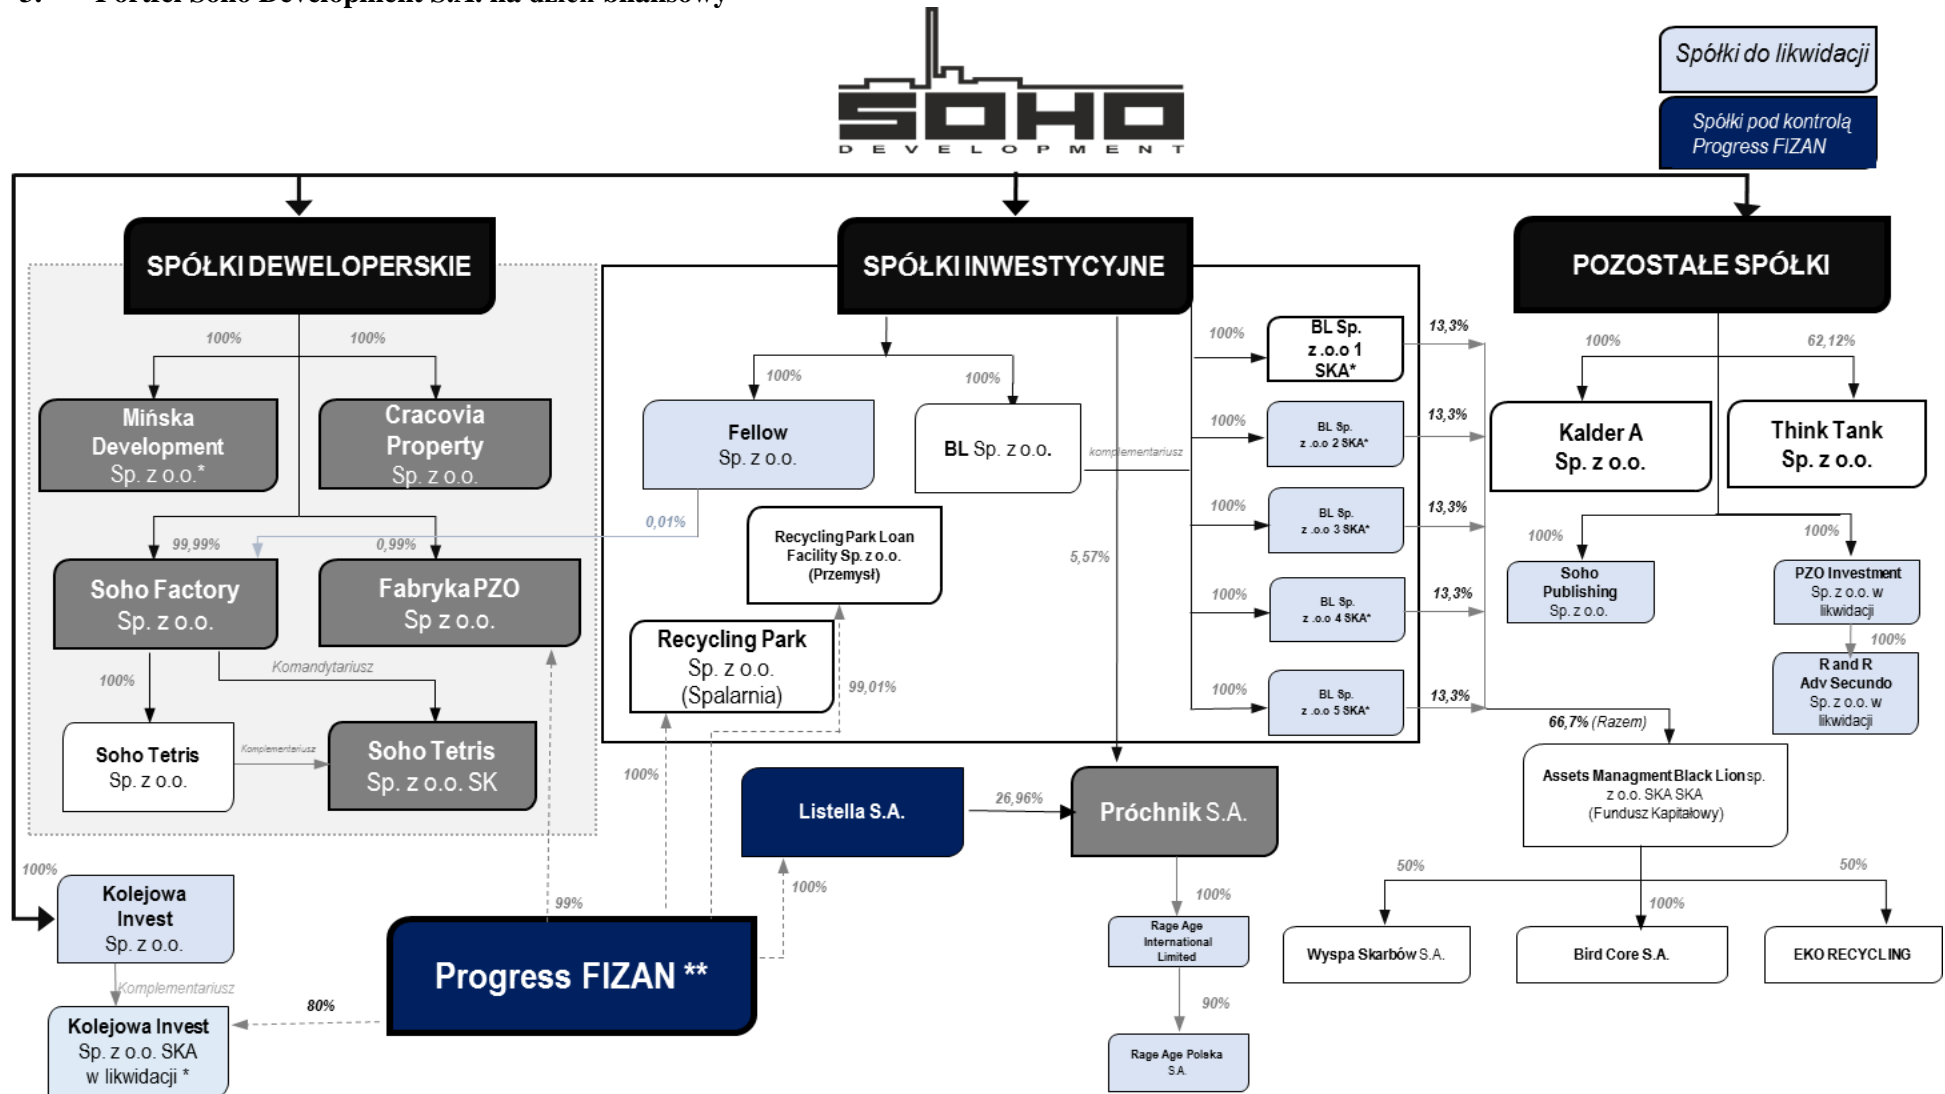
3. Portfel Soho Development S.A. na dzień bilansowy

SOHO DEVELOPMENT

Spółki do likwidacji

Spółki pod kontrolą Progress FIZAN

SPÓŁKI DEWELOPERSKIE

SPÓŁKI INWESTYCYJNE

POZOSTAŁE SPÓŁKI

100%

100%

Mińska Development Sp. z o.o.*

Cracovia Property Sp. z o.o.

99,99%

0,99%

Soho Factory Sp. z o.o.

Fabryka PZO Sp. z o.o.

100%

Komandytariusz

Soho Tetris Sp. z o.o.

Komplementariusz

Soho Tetris Sp. z o.o. SK

100%

100%

Fellow Sp. z o.o.

BL Sp. z o.o.

0,01%

Recycling Park Loan Facility Sp. z o.o. (Przemysł)

Recycling Park Sp. z o.o. (Spalarnia)

99,01%

5,57%

komplementariusz

100%

BL Sp. z.o.o 1 SKA*

100%

BL Sp. z .o.o 2 SKA*

100%

BL Sp. z .o.o 3 SKA*

100%

BL Sp. z .o.o 4 SKA*

100%

BL Sp. z .o.o 5 SKA*

13,3%

13,3%

13,3%

13,3%

13,3%

100%

62,12%

Kalder A Sp. z o.o.

Think Tank Sp. z o.o.

100%

100%

Soho Publishing Sp. z o.o.

PZO Investment Sp. z o.o. w likwidacji

100%

R and R Adv Secundo Sp. z o.o. w likwidacji

66,7% (Razem)

Assets Managment Black Lion sp. z o.o. SKA SKA (Fundusz Kapitałowy)

50%

50%

100%

Wyspa Skarbów S.A.

Bird Core S.A.

EKO RECYCLING

100%

Listella S.A.

26,96%

Próchnik S.A.

100%

Rage Age International Limited

90%

Rage Age Polska S.A.

100%

100%

99%

Kolejowa Invest Sp. z o.o.

Komplementariusz

Progress FIZAN **

80%

Kolejowa Invest Sp. z o.o. SKA w likwidacji *